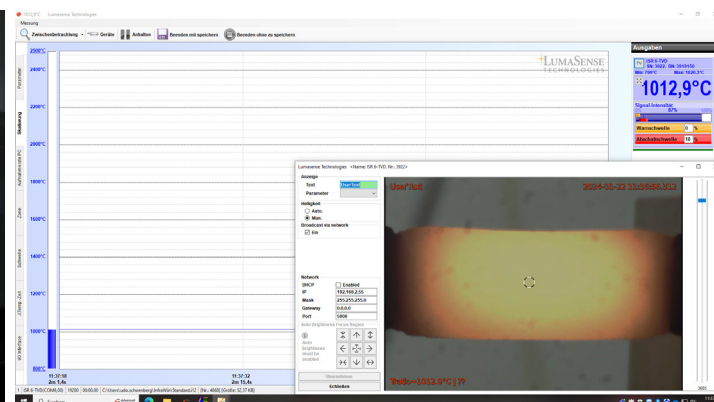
1012,9°C LumaSense Technologies

Messung

Zwischenbetrachtung Geräte Anhalten Beenden mit speichern Beenden ohne zu speichern

Parameter

Skalierung

Aufnahmerate PC

Zone

Sollwerte

Alarmg. Zeit

IO Interface

2500°C

2400°C

2200°C

2000°C

1800°C

1600°C

1400°C

1200°C

1000°C

800°C

11:37:18
2m 1,4s

11:37:32
2m 15,4s

LUMASENSE TECHNOLOGIES

Ausgaben

ISR 6-TVD
SN: 3022, SN: 3510150
Min: 704°C Max: 1020,3°C

1012,9°C

Signal-Intensität
6%

Warnschwelle 0 %

Abschaltschwelle 10 %

Lumasense Technologies <Name: ISR 6-TVD, Nr.: 3022>

Anzeige
Text UserText
Parameter

Helligkeit
Auto.
Man.

Broadcast via network
Ein

Network
DHCP Enabled
IP 192.168.2.55
Mask 255.255.255.0
Gateway 0.0.0.0
Port 5000

Auto brightness Focus Region

Auto brightness could be enabled

Übernehmen

Schließen

UserText

2024-05-22 11:39:58.312

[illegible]=1013.0°C | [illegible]

1 ISR 6-TVD(COM5.06) 19200 00:00.00 C:\Users\udo.schoenberg\InfraWin\Standard.VZ (Nr.: 4868) (Größe: 52,37 KB)